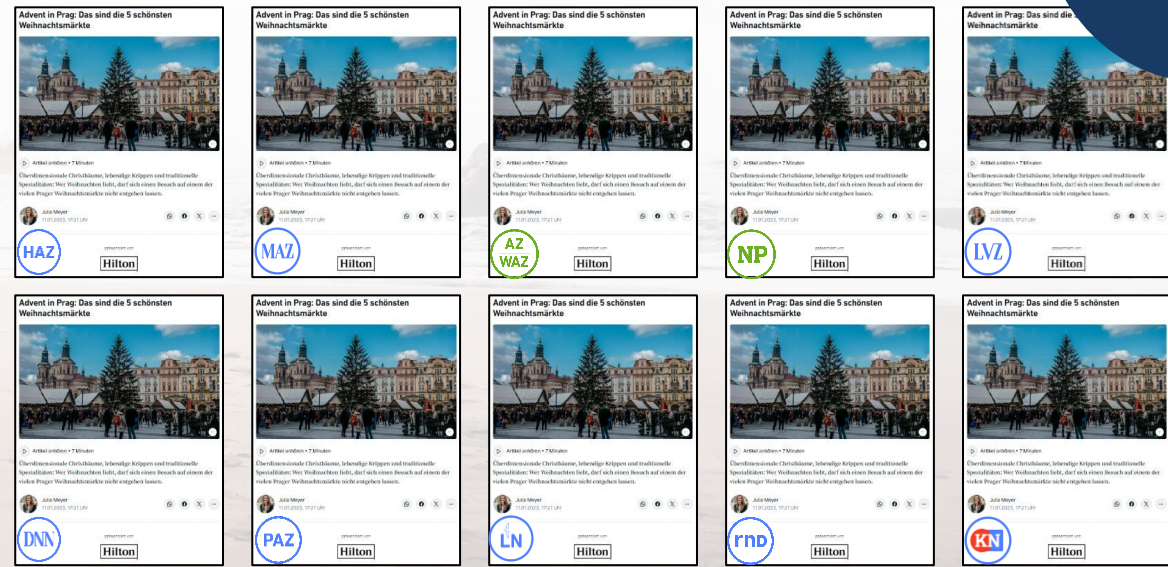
Advent in Prag: Das sind die 5 schönsten Weihnachtsmärkte

Artikel anhören • 7 Minuten

Überdimensionale Christbäume, lebendige Krippen und traditionelle Spezialitäten: Wer Weihnachten liebt, darf sich einen Besuch auf einem der vielen Prager Weihnachtsmärkte nicht entgehen lassen.

Julia Meyer
11.01.2023, 17:21 Uhr

HAZ

präsentiert von
Hilton

Advent in Prag: Das sind die 5 schönsten Weihnachtsmärkte

Artikel anhören • 7 Minuten

Überdimensionale Christbäume, lebendige Krippen und traditionelle Spezialitäten: Wer Weihnachten liebt, darf sich einen Besuch auf einem der vielen Prager Weihnachtsmärkte nicht entgehen lassen.

Julia Meyer
11.01.2023, 17:21 Uhr

MAZ

präsentiert von
Hilton

Advent in Prag: Das sind die 5 schönsten Weihnachtsmärkte

Artikel anhören • 7 Minuten

Überdimensionale Christbäume, lebendige Krippen und traditionelle Spezialitäten: Wer Weihnachten liebt, darf sich einen Besuch auf einem der vielen Prager Weihnachtsmärkte nicht entgehen lassen.

Julia Meyer
11.01.2023, 17:21 Uhr

AZ
WAZ

präsentiert von
Hilton

Advent in Prag: Das sind die 5 schönsten Weihnachtsmärkte

Artikel anhören • 7 Minuten

Überdimensionale Christbäume, lebendige Krippen und traditionelle Spezialitäten: Wer Weihnachten liebt, darf sich einen Besuch auf einem der vielen Prager Weihnachtsmärkte nicht entgehen lassen.

Julia Meyer
11.01.2023, 17:21 Uhr

NP

präsentiert von
Hilton

Advent in Prag: Das sind die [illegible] Weihnachtsmärkte

Artikel anhören • 7 Minuten

Überdimensionale Christbäume, lebendige Krippen und traditionelle Spezialitäten: Wer Weihnachten liebt, darf sich einen Besuch auf einem der vielen Prager Weihnachtsmärkte nicht entgehen lassen.

Julia Meyer
11.01.2023, 17:21 Uhr

LVZ

präsentiert von
Hilton

Advent in Prag: Das sind die 5 schönsten Weihnachtsmärkte

Artikel anhören • 7 Minuten

Überdimensionale Christbäume, lebendige Krippen und traditionelle Spezialitäten: Wer Weihnachten liebt, darf sich einen Besuch auf einem der vielen Prager Weihnachtsmärkte nicht entgehen lassen.

Julia Meyer
11.01.2023, 17:21 Uhr

DNN

präsentiert von
Hilton

Advent in Prag: Das sind die 5 schönsten Weihnachtsmärkte

Artikel anhören • 7 Minuten

Überdimensionale Christbäume, lebendige Krippen und traditionelle Spezialitäten: Wer Weihnachten liebt, darf sich einen Besuch auf einem der vielen Prager Weihnachtsmärkte nicht entgehen lassen.

Julia Meyer
11.01.2023, 17:21 Uhr

PAZ

präsentiert von
Hilton

Advent in Prag: Das sind die 5 schönsten Weihnachtsmärkte

Artikel anhören • 7 Minuten

Überdimensionale Christbäume, lebendige Krippen und traditionelle Spezialitäten: Wer Weihnachten liebt, darf sich einen Besuch auf einem der vielen Prager Weihnachtsmärkte nicht entgehen lassen.

Julia Meyer
11.01.2023, 17:21 Uhr

LN

präsentiert von
Hilton

Advent in Prag: Das sind die 5 schönsten Weihnachtsmärkte

Artikel anhören • 7 Minuten

Überdimensionale Christbäume, lebendige Krippen und traditionelle Spezialitäten: Wer Weihnachten liebt, darf sich einen Besuch auf einem der vielen Prager Weihnachtsmärkte nicht entgehen lassen.

Julia Meyer
11.01.2023, 17:21 Uhr

rnd

präsentiert von
Hilton

Advent in Prag: Das sind die 5 schönsten Weihnachtsmärkte

Artikel anhören • 7 Minuten

Überdimensionale Christbäume, lebendige Krippen und traditionelle Spezialitäten: Wer Weihnachten liebt, darf sich einen Besuch auf einem der vielen Prager Weihnachtsmärkte nicht entgehen lassen.

Julia Meyer
11.01.2023, 17:21 Uhr

KN

präsentiert von
Hilton